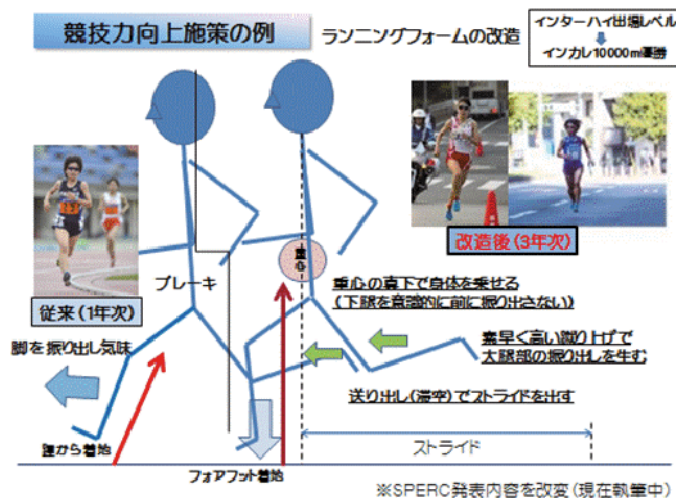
競技力向上施策の例

ランニングフォームの改造

インターハイ出場レベル
↓
インカレ10000m優勝

改造後（3年次）

従来（1年次）

ブレーキ

重心

重心の真下で身体を乗せる
（下腿を意識的に前に振り出さない）

脚を振り出し気味

素早く高い蹴り上げで
太腿部の振り出しを生む

送り出し（滞空）でストライドを出す

踵から着地

ストライド

フォアフット着地

※SPERC発表内容を改変（現在執筆中）